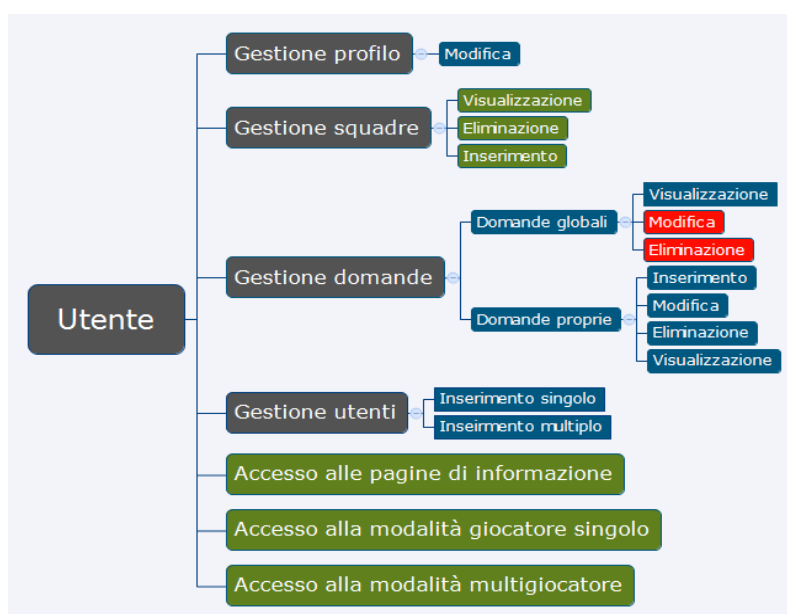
Utente

Gestione profilo
Modifica

Gestione squadre
Visualizzazione
Eliminazione
Inserimento

Gestione domande
Domande globali
Visualizzazione
Modifica
Eliminazione
Domande proprie
Inserimento
Modifica
Eliminazione
Visualizzazione

Gestione utenti
Inserimento singolo
Inserimento multiplo

Accesso alle pagine di informazione

Accesso alla modalità giocatore singolo

Accesso alla modalità multigiocatore